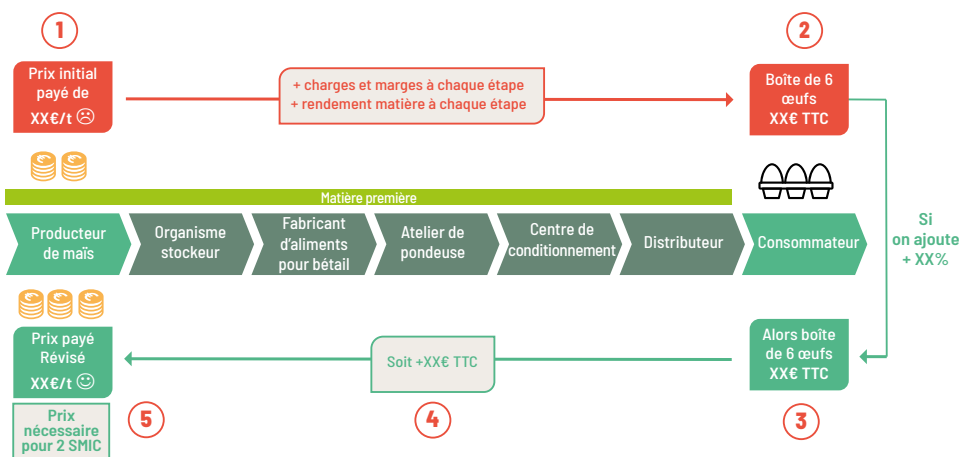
1

Prix initial payé de XX€/t ☹

+ charges et marges à chaque étape
+ rendement matière à chaque étape

2

Boîte de 6 œufs XX€ TTC

Matière première

Producteur de maïs

Organisme stockeur

Fabricant d'aliments pour bétail

Atelier de pondeuse

Centre de conditionnement

Distributeur

Consommateur

Si on ajoute + XX%

Prix payé Révisé XX€/t ☺

Soit +XX€ TTC

Alors boîte de 6 œufs XX€ TTC

Prix nécessaire pour 2 SMIC

5

4

3